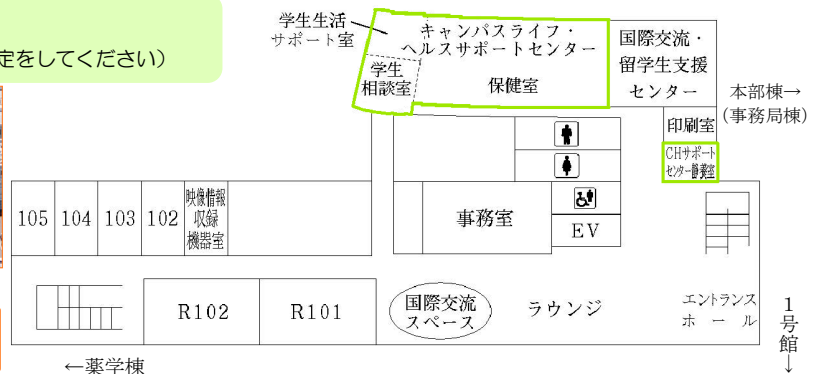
定をしてください)

学生生活サポート室

キャンパスライフ・ヘルスサポートセンター

学生相談室

保健室

国際交流・留学生支援センター

本部棟→(事務局棟)

印刷室

CHサポートセンター静養室

105 104 103 102

映像情報収録機器室

事務室

EV

R102

R101

国際交流スペース

ラウンジ

エントランスホール

1号館↓

←薬学棟